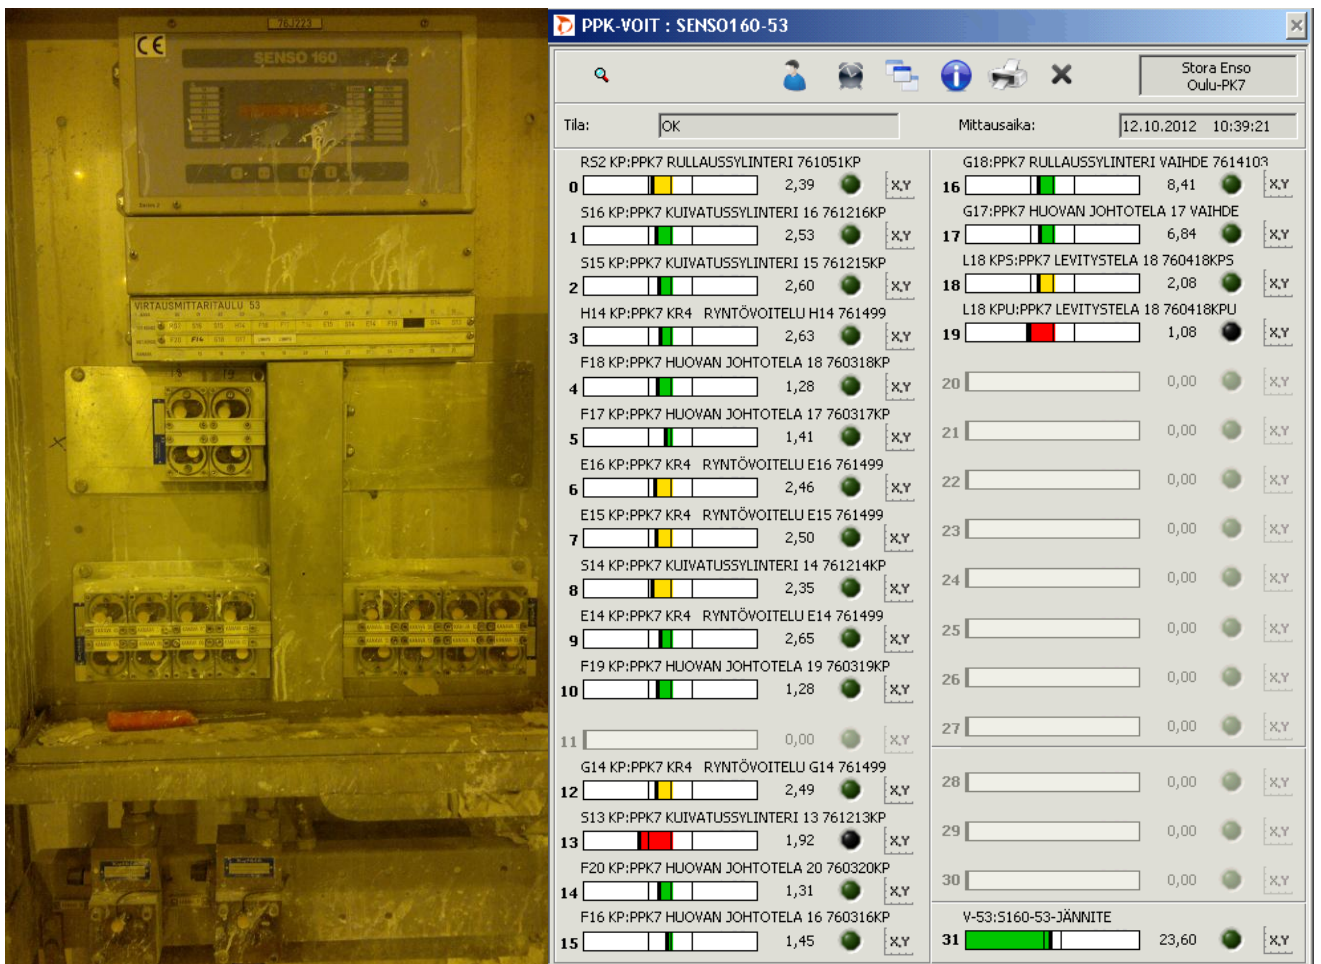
761223
CE
SENSO 160
VIRTAUSMITTARITAULU 53

PPK-VOIT : SENSO160-53

Stora Enso
Oulu-PK7

Tila: OK
Mittausaika: 12.10.2012 10:39:21

RS2 KP:PPK7 RULLAUSSYLINTERI 761051KP
0 2,39 X,Y
S16 KP:PPK7 KUIVATUSSYLINTERI 16 761216KP
1 2,53 X,Y
S15 KP:PPK7 KUIVATUSSYLINTERI 15 761215KP
2 2,60 X,Y
H14 KP:PPK7 KR4 RYNTÖVOITELU H14 761499
3 2,63 X,Y
F18 KP:PPK7 HUOVAN JOHTOTELA 18 760318KP
4 1,28 X,Y
F17 KP:PPK7 HUOVAN JOHTOTELA 17 760317KP
5 1,41 X,Y
E16 KP:PPK7 KR4 RYNTÖVOITELU E16 761499
6 2,46 X,Y
E15 KP:PPK7 KR4 RYNTÖVOITELU E15 761499
7 2,50 X,Y
S14 KP:PPK7 KUIVATUSSYLINTERI 14 761214KP
8 2,35 X,Y
E14 KP:PPK7 KR4 RYNTÖVOITELU E14 761499
9 2,65 X,Y
F19 KP:PPK7 HUOVAN JOHTOTELA 19 760319KP
10 1,28 X,Y
11 0,00 X,Y
G14 KP:PPK7 KR4 RYNTÖVOITELU G14 761499
12 2,49 X,Y
S13 KP:PPK7 KUIVATUSSYLINTERI 13 761213KP
13 1,92 X,Y
F20 KP:PPK7 HUOVAN JOHTOTELA 20 760320KP
14 1,31 X,Y
F16 KP:PPK7 HUOVAN JOHTOTELA 16 760316KP
15 1,45 X,Y

G18:PPK7 RULLAUSSYLINTERI VAIHDE 7614103
16 8,41 X,Y
G17:PPK7 HUOVAN JOHTOTELA 17 VAIHDE
17 6,84 X,Y
L18 KPS:PPK7 LEVITYSTELA 18 760418KPS
18 2,08 X,Y
L18 KPU:PPK7 LEVITYSTELA 18 760418KPU
19 1,08 X,Y
20 0,00 X,Y
21 0,00 X,Y
22 0,00 X,Y
23 0,00 X,Y
24 0,00 X,Y
25 0,00 X,Y
26 0,00 X,Y
27 0,00 X,Y
28 0,00 X,Y
29 0,00 X,Y
30 0,00 X,Y
V-53:S160-53-JÄNNITE
31 23,60 X,Y